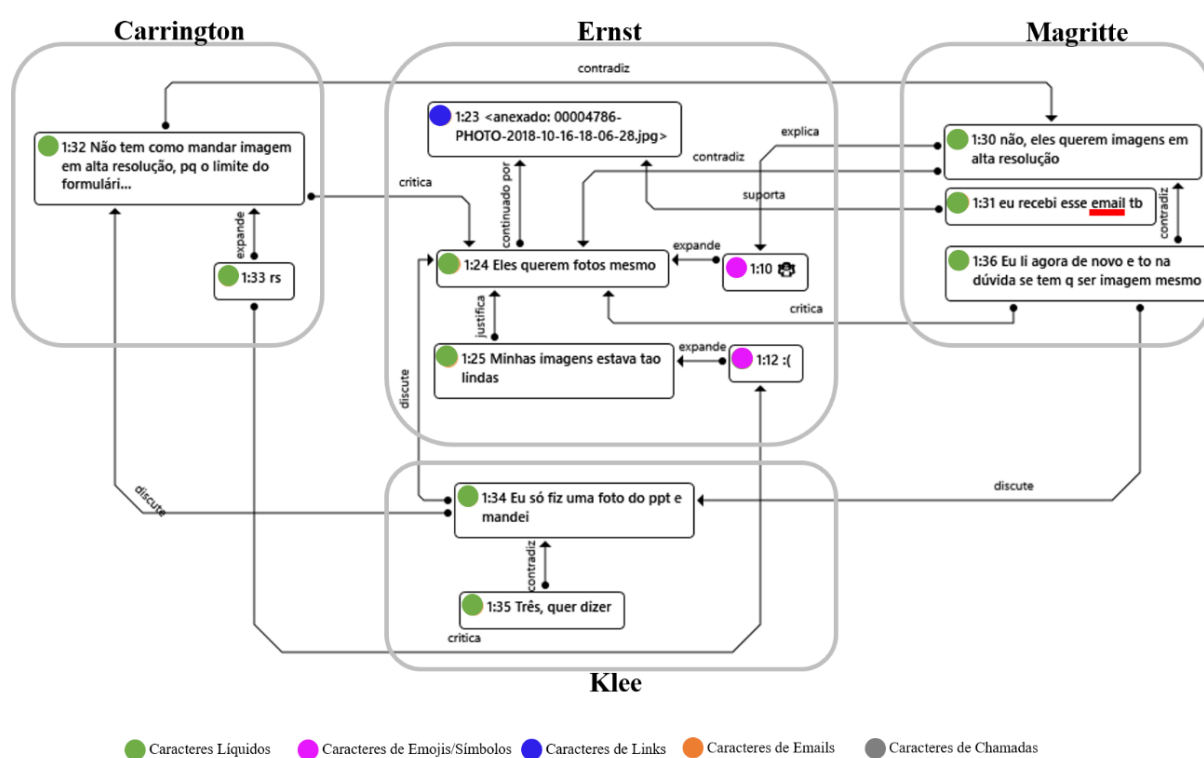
Carrington

Ernst

Magritte

contradiz

1:32 Não tem como mandar imagem em alta resolução, pq o limite do formulári...

1:23 <anexado: 00004786-PHOTO-2018-10-16-18-06-28.jpg>

explica

1:30 não, eles querem imagens em alta resolução

contradiz

critica

continuado por

suporta

1:31 eu recebi esse email tb

contradiz

expande

1:24 Eles querem fotos mesmo

expande

1:10 😷

1:36 Eu li agora de novo e to na dúvida se tem q ser imagem mesmo

1:33 rs

justifica

critica

discute

1:25 Minhas imagens estava tao lindas

expande

1:12 :(

discute

discute

1:34 Eu só fiz uma foto do ppt e mandei

contradiz

1:35 Três, quer dizer

critica

Klee

Caracteres Líquidos   Caracteres de Emojis/Símbolos   Caracteres de Links   Caracteres de Emails   Caracteres de Chamadas